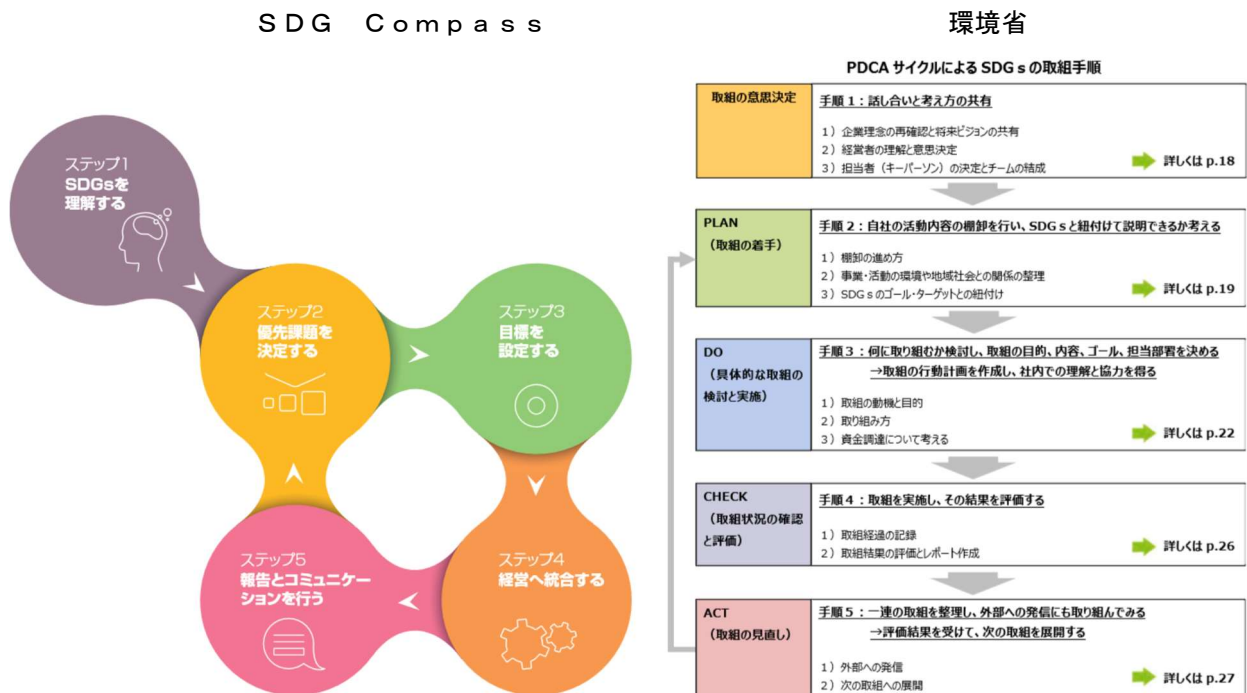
SDG Compass

ステップ1
SDGsを理解する

ステップ2
優先課題を決定する

ステップ3
目標を設定する

ステップ4
経営へ統合する

ステップ5
報告とコミュニケーションを行う

環境省

PDCA サイクルによる SDG s の取組手順

| | |
|---|---|
| 取組の意思決定 | 手順 1：話し合いと考え方の共有<br>1）企業理念の再確認と将来ビジョンの共有<br>2）経営者の理解と意思決定<br>3）担当者（キーパーソン）の決定とチームの結成<br>詳しくは p.18 |
| PLAN（取組の着手） | 手順 2：自社の活動内容の棚卸を行い、SDG s と紐付けて説明できるか考える<br>1）棚卸の進め方<br>2）事業・活動の環境や地域社会との関係の整理<br>3）SDG s のゴール・ターゲットとの紐付け<br>詳しくは p.19 |
| DO（具体的な取組の検討と実施） | 手順 3：何に取り組むか検討し、取組の目的、内容、ゴール、担当部署を決める →取組の行動計画を作成し、社内での理解と協力を得る<br>1）取組の動機と目的<br>2）取り組み方<br>3）資金調達について考える<br>詳しくは p.22 |
| CHECK（取組状況の確認と評価） | 手順 4：取組を実施し、その結果を評価する<br>1）取組経過の記録<br>2）取組結果の評価とレポート作成<br>詳しくは p.26 |
| ACT（取組の見直し） | 手順 5：一連の取組を整理し、外部への発信にも取り組んでみる →評価結果を受けて、次の取組を展開する<br>1）外部への発信<br>2）次の取組への展開<br>詳しくは p.27 |